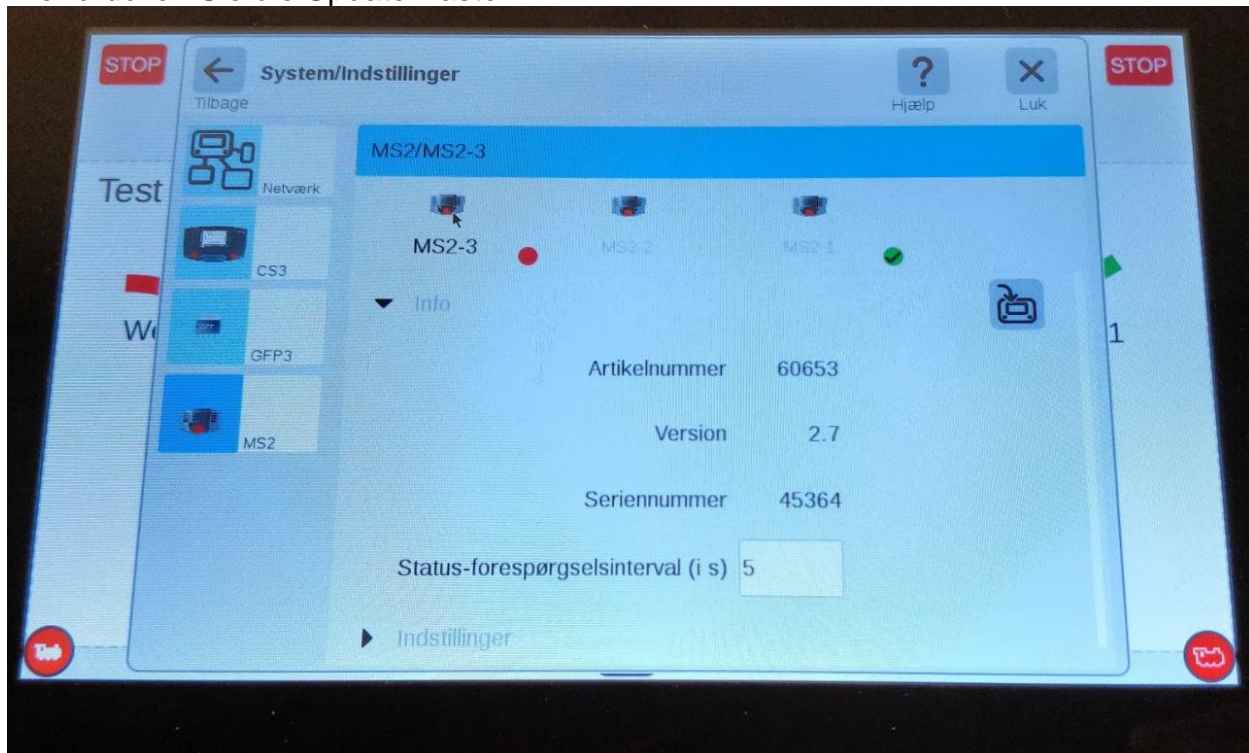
STOP

Tilbage

System/Indstillinger

Hjælp

Luk

STOP

Test

Netværk

CS3

GFP3

MS2

MS2/MS2-3

MS2-3

MS2-2

MS2-1

Info

Artikelnummer 60653

Version 2.7

Seriennummer 45364

Status-forespørgselsinterval (i s) 5

Indstillinger

We

1